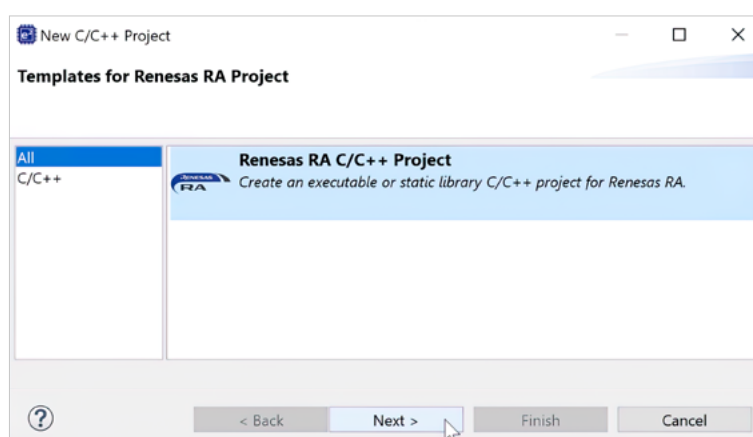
New C/C++ Project

Templates for Renesas RA Project

All
C/C++

Renesas RA C/C++ Project
Create an executable or static library C/C++ project for Renesas RA.

RENESAS RA

?

< Back
Next >
Finish
Cancel